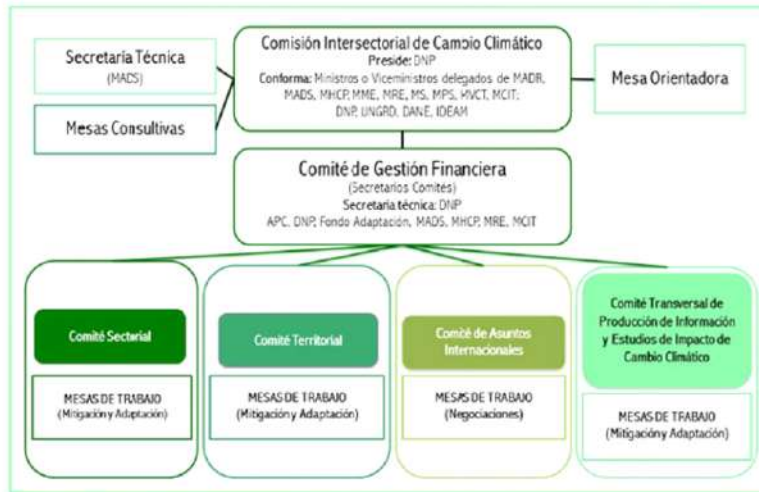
Secretaría Técnica
(MADS)

Mesas Consultivas

Comisión Intersectorial de Cambio Climático
Preside: DNP
Conforma: Ministros o Viceministros delegados de MADR, MADS, MHCP, MME, MRE, MS, MPS, MVCT, MCIT; DNP, UNGRD, DANE, IDEAM

Mesa Orientadora

Comité de Gestión Financiera
(Secretarios Comités)
Secretaría técnica: DNP
APC, DNP, Fondo Adaptación, MADS, MHCP, MRE, MCIT

Comité Sectorial

MESAS DE TRABAJO
(Mitigación y Adaptación)

Comité Territorial

MESAS DE TRABAJO
(Mitigación y Adaptación)

Comité de Asuntos Internacionales

MESAS DE TRABAJO
(Negociaciones)

Comité Transversal de Producción de Información y Estudios de Impacto de Cambio Climático

MESAS DE TRABAJO
(Mitigación y Adaptación)